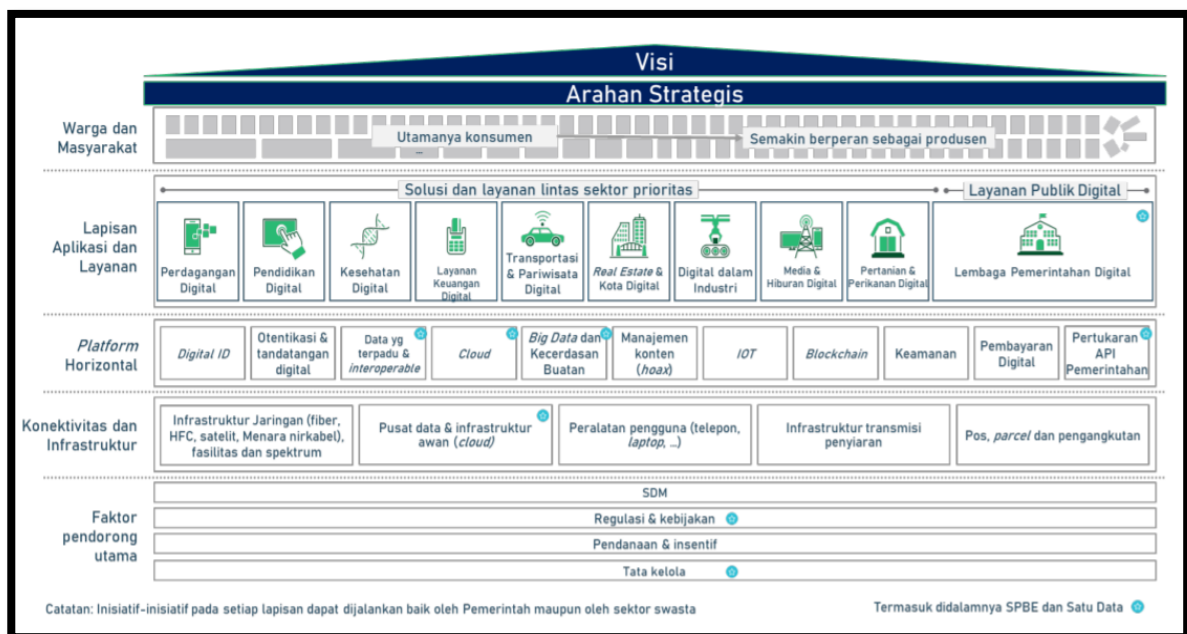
Visi

Arahan Strategis

Warga dan Masyarakat

Utamanya konsumen

Semakin berperan sebagai produsen

Lapisan Aplikasi dan Layanan

Solusi dan layanan lintas sektor prioritas

Layanan Publik Digital

Perdagangan Digital

Pendidikan Digital

Kesehatan Digital

Layanan Keuangan Digital

Transportasi & Pariwisata Digital

Real Estate & Kota Digital

Digital dalam Industri

Media & Hiburan Digital

Pertanian & Perikanan Digital

Lembaga Pemerintahan Digital

Platform Horizontal

Digital ID

Otentikasi & tandatangan digital

Data yg terpadu & interoperable

Cloud

Big Data dan Kecerdasan Buatan

Manajemen konten (hoax)

IOT

Blockchain

Keamanan

Pembayaran Digital

Pertukaran API Pemerintahan

Konektivitas dan Infrastruktur

Infrastruktur Jaringan (fiber, HFC, satelit, Menara nirkabel), fasilitas dan spektrum

Pusat data & infrastruktur awan (cloud)

Peralatan pengguna (telepon, laptop, ...)

Infrastruktur transmisi penyiaran

Pos, parcel dan pengangkutan

Faktor pendorong utama

SDM

Regulasi & kebijakan

Pendanaan & insentif

Tata kelola

Catatan: Inisiatif-inisiatif pada setiap lapisan dapat dijalankan baik oleh Pemerintah maupun oleh sektor swasta

Termasuk didalamnya SPBE dan Satu Data